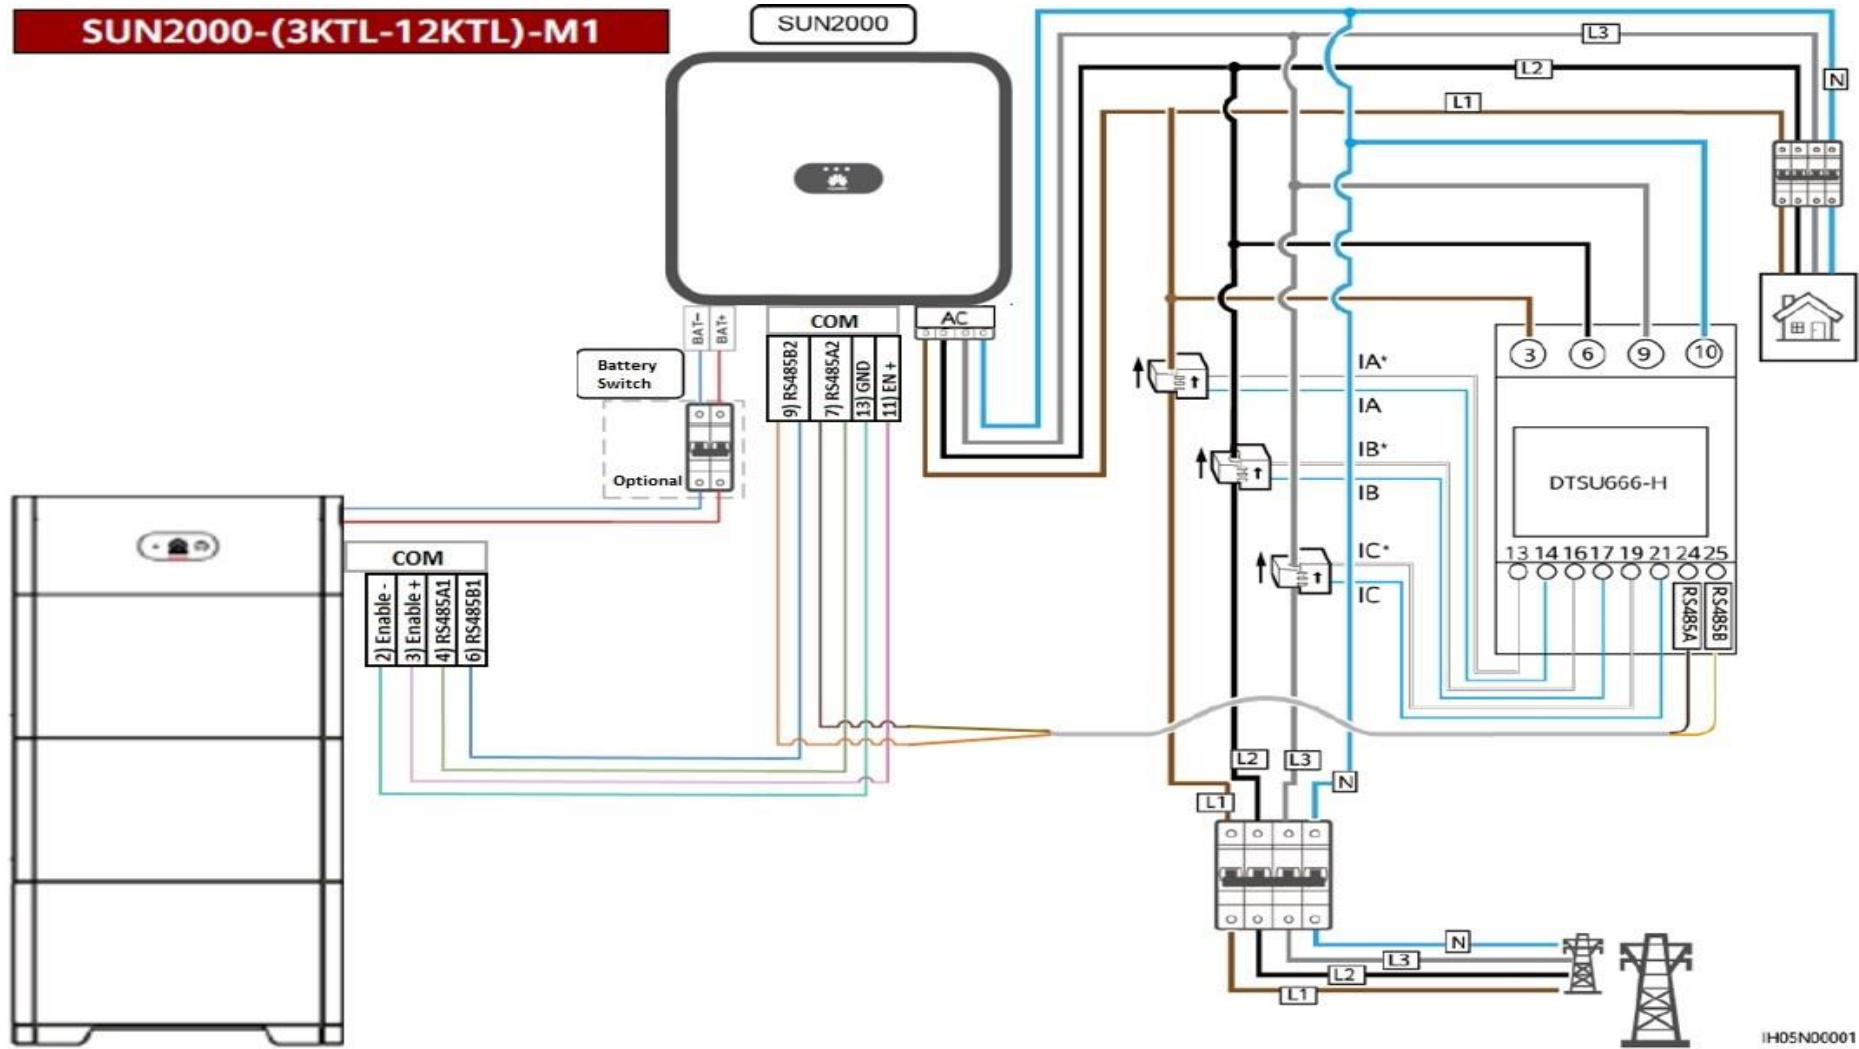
SUN2000-(3KTL-12KTL)-M1

SUN2000

L3
L2
N
L1

BAT-
BAT+

COM
9) RS485B2
7) RS485A2
13) GND
11) EN +

AC

Battery Switch

Optional

3
6
9
10

IA*
IA
IB*
IB
IC*
IC

DTSU666-H

13 14 16 17 19 21 24 25

RS485A
RS485B

COM
2) Enable -
3) Enable +
4) RS485A1
6) RS485B1

L2
L3
N
L1

N
L3
L2
L1

IH05N00001